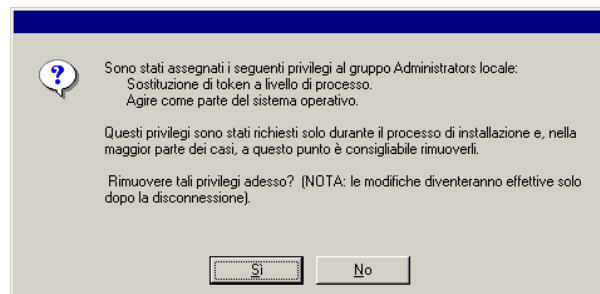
Sono stati assegnati i seguenti privilegi al gruppo Administrators locale:
Sostituzione di token a livello di processo.
Agire come parte del sistema operativo.

Questi privilegi sono stati richiesti solo durante il processo di installazione e, nella maggior parte dei casi, a questo punto è consigliabile rimuoverli.

Rimuovere tali privilegi adesso? (NOTA: le modifiche diventeranno effettive solo dopo la disconnessione).

Sì

No